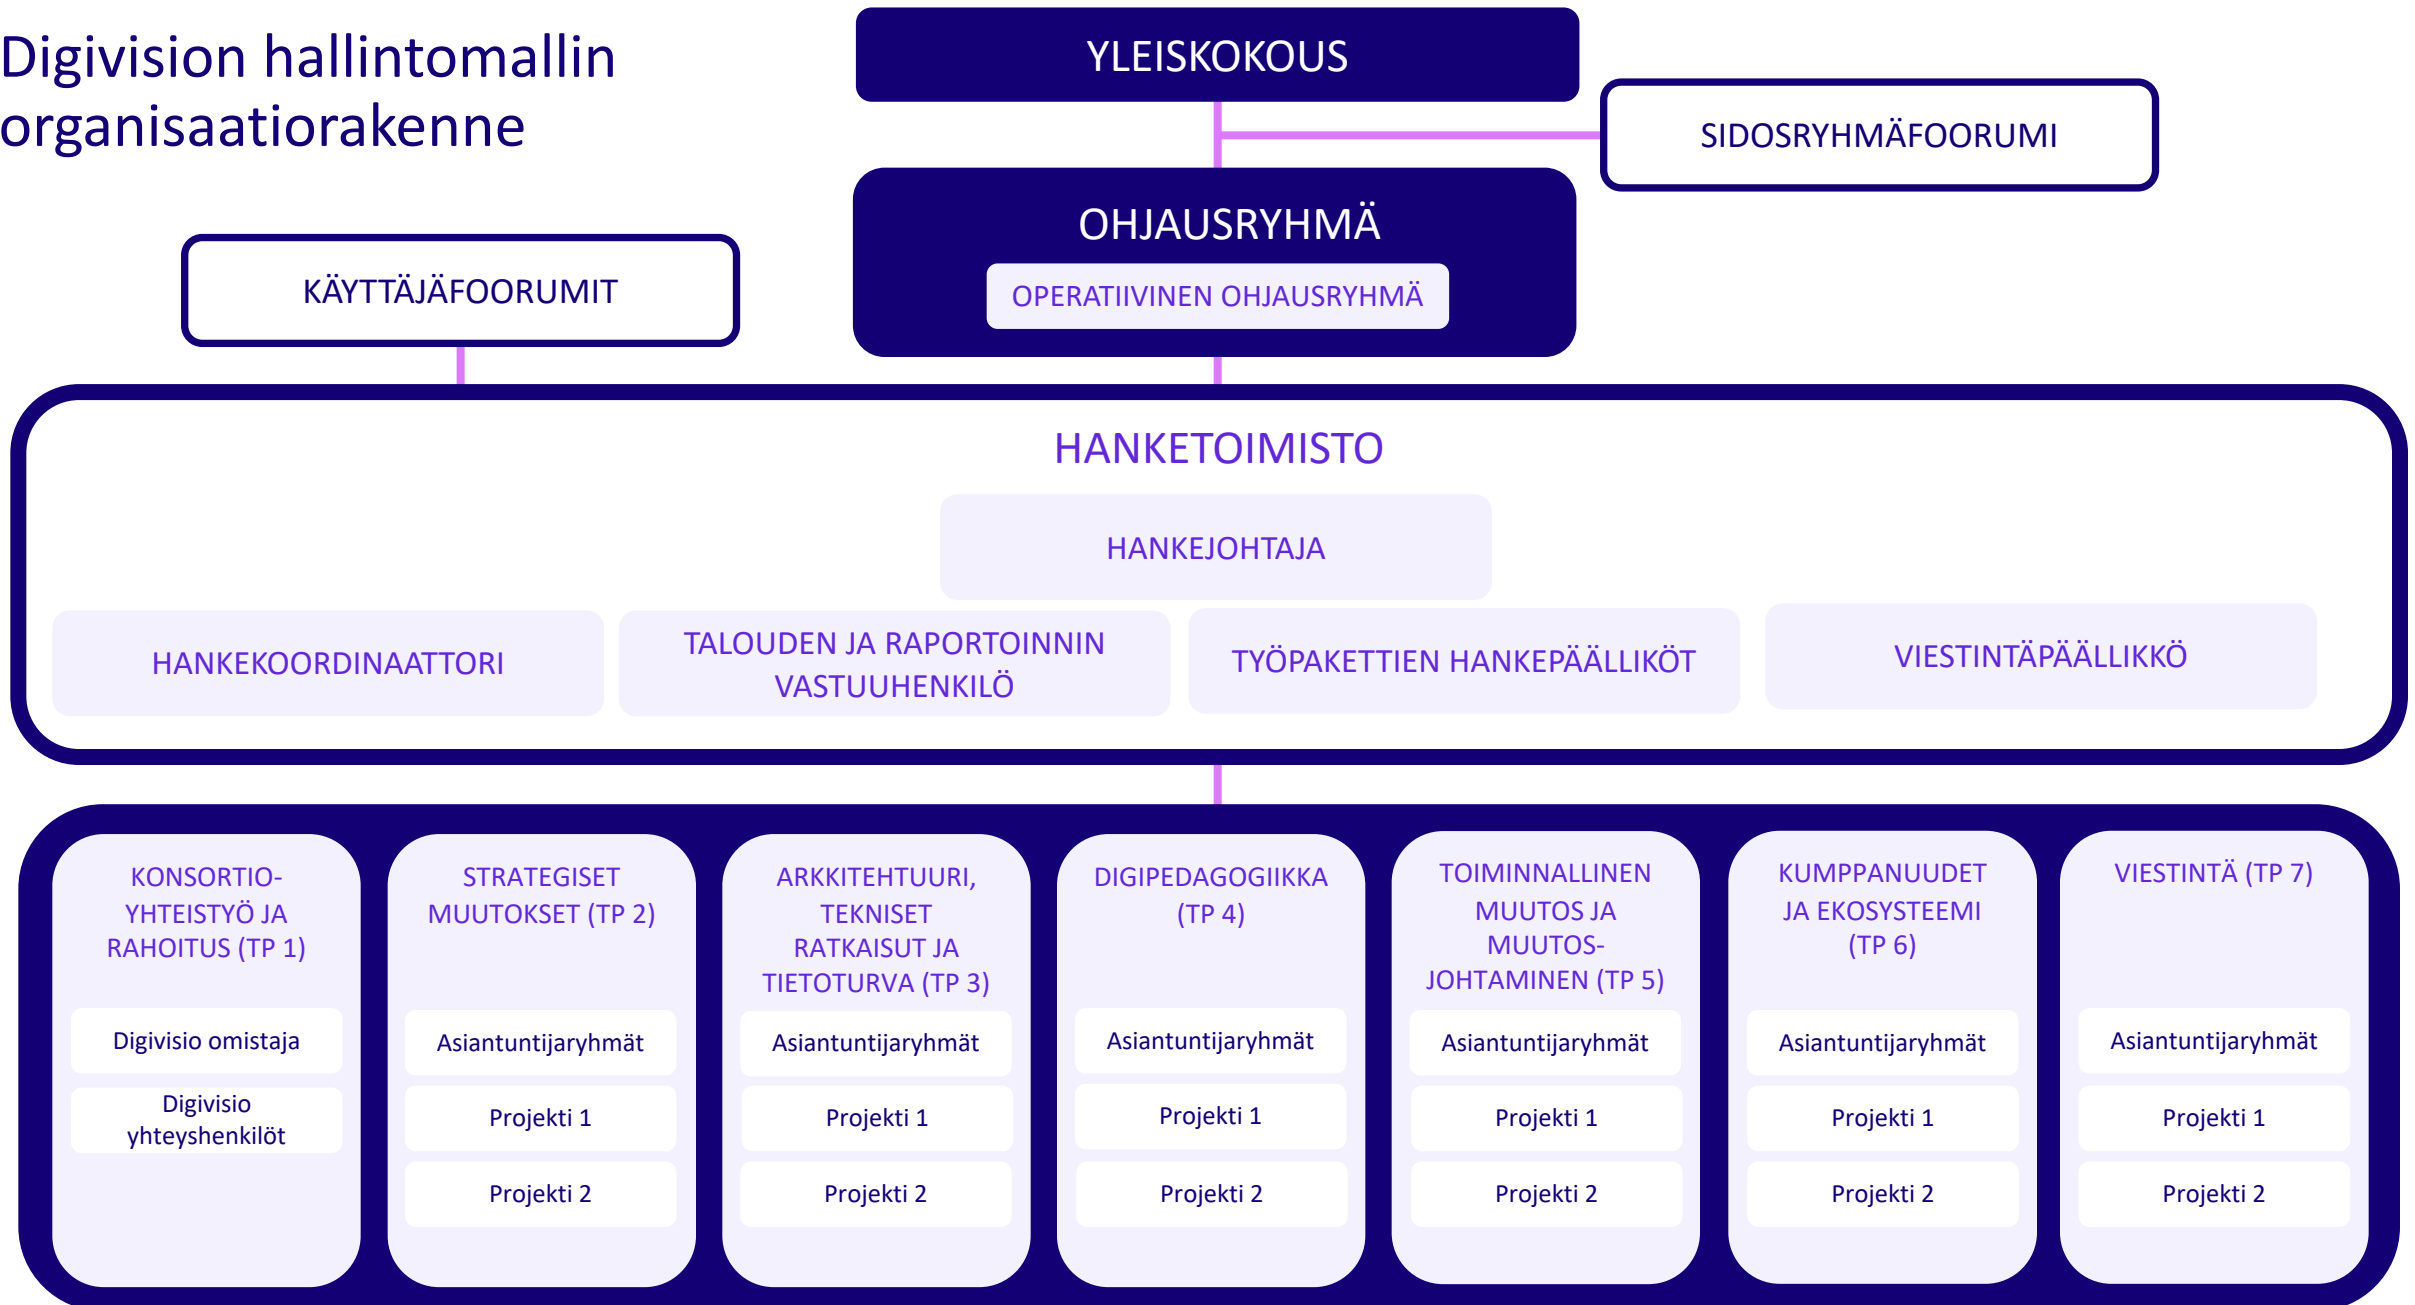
Digivision hallintomallin organisaatiorakenne

YLEISKOKOUS

SIDOSRYHMÄFOORUMI

OHJAUSRYHMÄ

OPERATIIVINEN OHJAUSRYHMÄ

KÄYTTÄJÄFOORUMIT

HANKETOIMISTO

HANKEJOHTAJA

HANKEKOORDINAATTORI

TALOUDEN JA RAPORTOINNIN VASTUUHENKILÖ

TYÖPAKETTIEN HANKEPÄÄLLIKÖT

VIESTINTÄPÄÄLLIKKÖ

KONSORTIO-YHTEISTYÖ JA RAHOITUS (TP 1)

Digivisio omistaja

Digivisio yhteyshenkilöt

STRATEGISET MUUTOKSET (TP 2)

Asiantuntijaryhmät

Projekti 1

Projekti 2

ARKKITEHTUURI, TEKNISET RATKAISUT JA TIETOTURVA (TP 3)

Asiantuntijaryhmät

Projekti 1

Projekti 2

DIGIPEDAGOGIIKKA (TP 4)

Asiantuntijaryhmät

Projekti 1

Projekti 2

TOIMINNALLINEN MUUTOS JA MUUTOS-JOHTAMINEN (TP 5)

Asiantuntijaryhmät

Projekti 1

Projekti 2

KUMPPANUUDET JA EKOSYSTEEMI (TP 6)

Asiantuntijaryhmät

Projekti 1

Projekti 2

VIESTINTÄ (TP 7)

Asiantuntijaryhmät

Projekti 1

Projekti 2